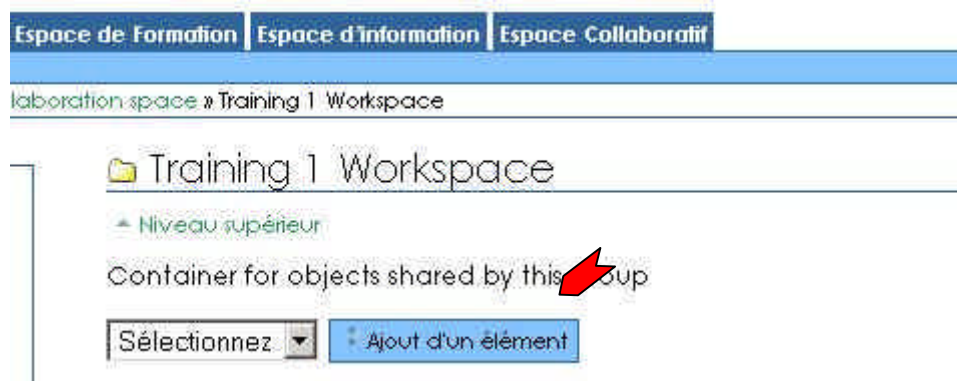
Espace de Formation | Espace d'information | Espace Collaboratif

laboration space » Training 1 Workspace

Training 1 Workspace

Niveau supérieur

Container for objects shared by this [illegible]oup

Sélectionnez

Ajout d'un élément